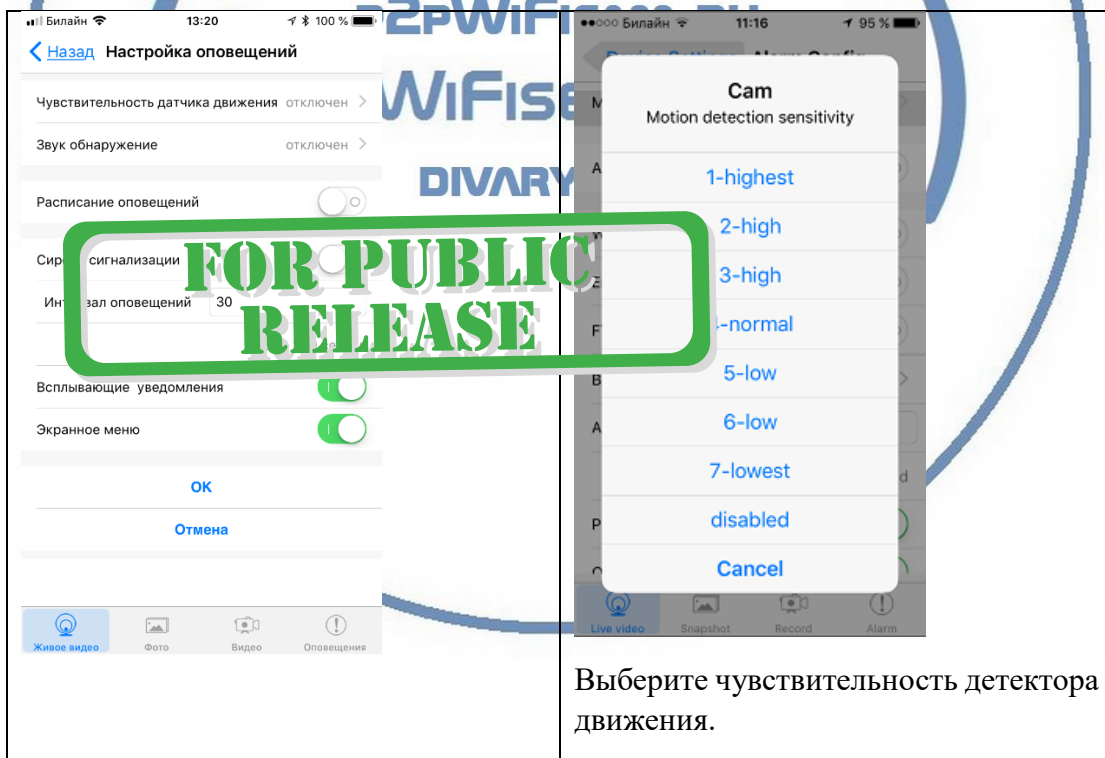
Билайн 13:20 100 %

Назад Настройка оповещений

Чувствительность датчика движения отключен

Звук обнаружение отключен

Расписание оповещений

Сир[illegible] сигнализации

Инт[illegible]вал оповещений 30

Всплывающие уведомления

Экранное меню

OK

Отмена

Живое видео Фото Видео Оповещения

p2pWiFi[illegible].ru

WiFise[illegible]

DIVARY

FOR PUBLIC RELEASE

Билайн 11:16 95 %

Cam
Motion detection sensitivity

1-highest

2-high

3-high

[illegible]-normal

5-low

6-low

7-lowest

disabled

Cancel

Live video Snapshot Record Alarm

Выберите чувствительность детектора движения.